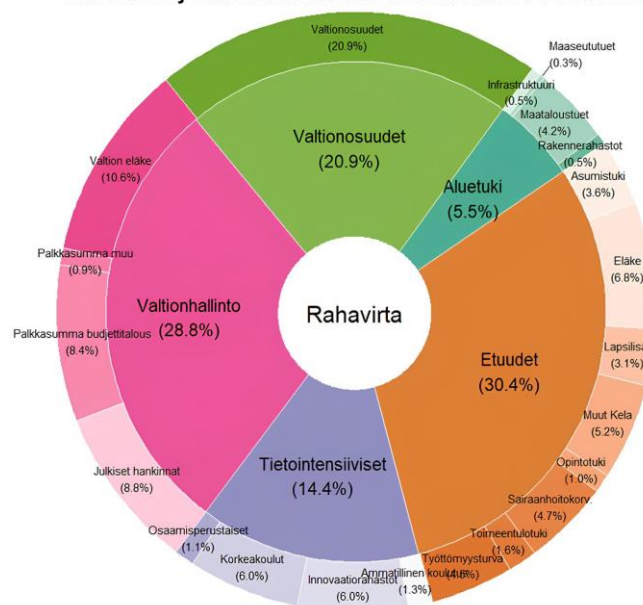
Valtionosuudet
(20.9%)

Maaseututuet
(0.3%)

Infrastruktuuri
(0.5%)

Maataloustuet
(4.2%)

Rakennerahastot
(0.5%)

Asumistuki
(3.6%)

Valtion eläke
(10.6%)

Valtionosuudet
(20.9%)

Aluetuki
(5.5%)

Eläke
(6.8%)

Palkkasumma muu
(0.9%)

Valtionhallinto
(28.8%)

Rahavirta

Palkkasumma budjettitalous
(8.4%)

Lapsilisä
(3.1%)

Etuudet
(30.4%)

Muut Kela
(5.2%)

Opintotuki
(1.0%)

Julkiset hankinnat
(8.8%)

Tietointensiiviset
(14.4%)

Sairaanhoitokorv.
(4.7%)

Toimeentulotuki
(1.6%)

Osaamisperustaiset
(1.1%)

Korkeakoulut
(6.0%)

Työttömyysturva
(4.6%)

Ammatillinen koulutus
(1.3%)

Innovaatiorahastot
(6.0%)